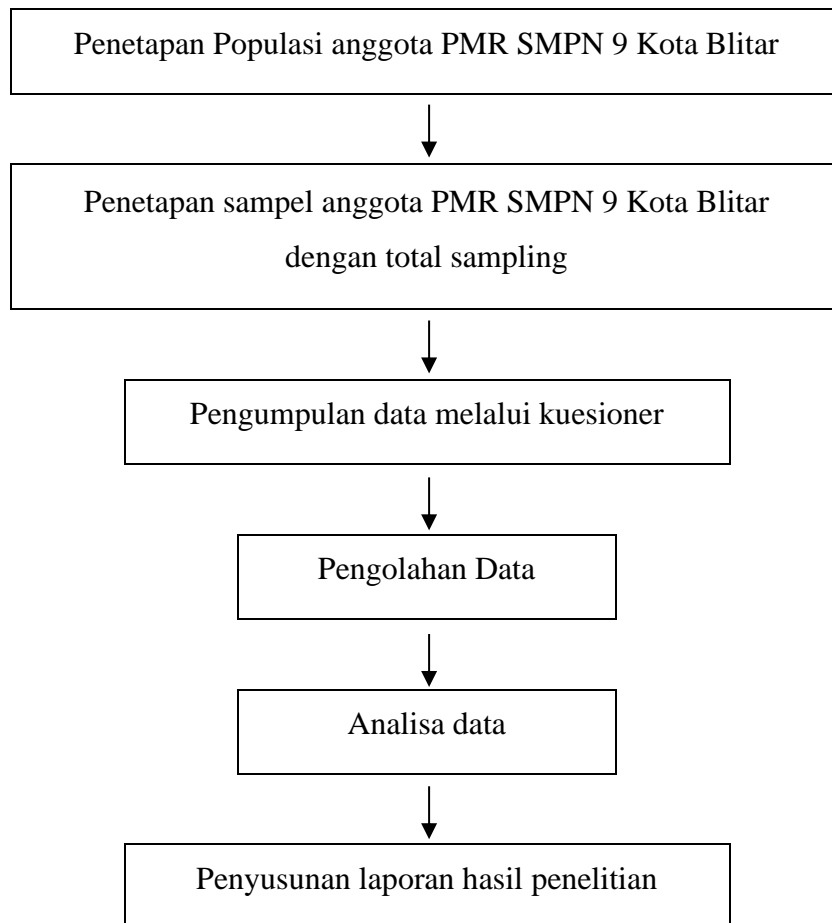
Penetapan Populasi anggota PMR SMPN 9 Kota Blitar

Penetapan sampel anggota PMR SMPN 9 Kota Blitar dengan total sampling

Pengumpulan data melalui kuesioner

Pengolahan Data

Analisa data

Penyusunan laporan hasil penelitian